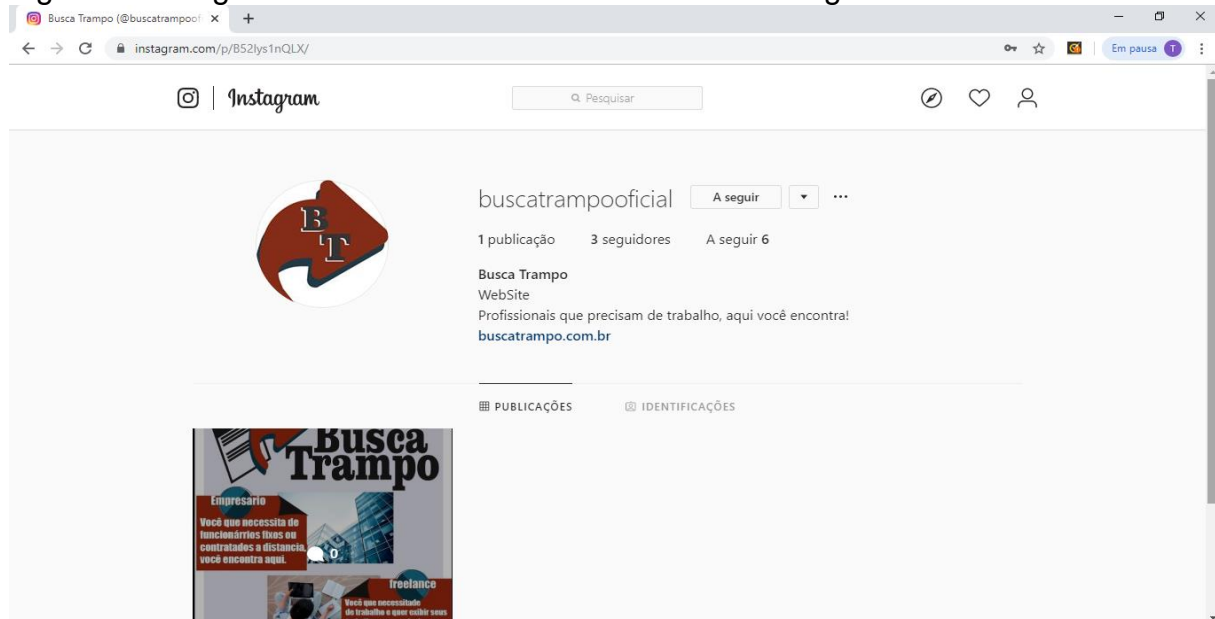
Busca Trampo (@buscatrampoof ×

instagram.com/p/B52lys1nQLX/

Em pausa T

Instagram

Pesquisar

buscatrampooficial A seguir ▾ ···

1 publicação 3 seguidores A seguir 6

Busca Trampo
WebSite
Profissionais que precisam de trabalho, aqui você encontra!
buscatrampo.com.br

PUBLICAÇÕES IDENTIFICAÇÕES

BT

Busca Trampo

Empresario

Você que necessita de funcionárrios fixos ou contratados a distancia, você encontra aqui.

0

freelance

Você que necessitade de trabalho e quer exibir seus